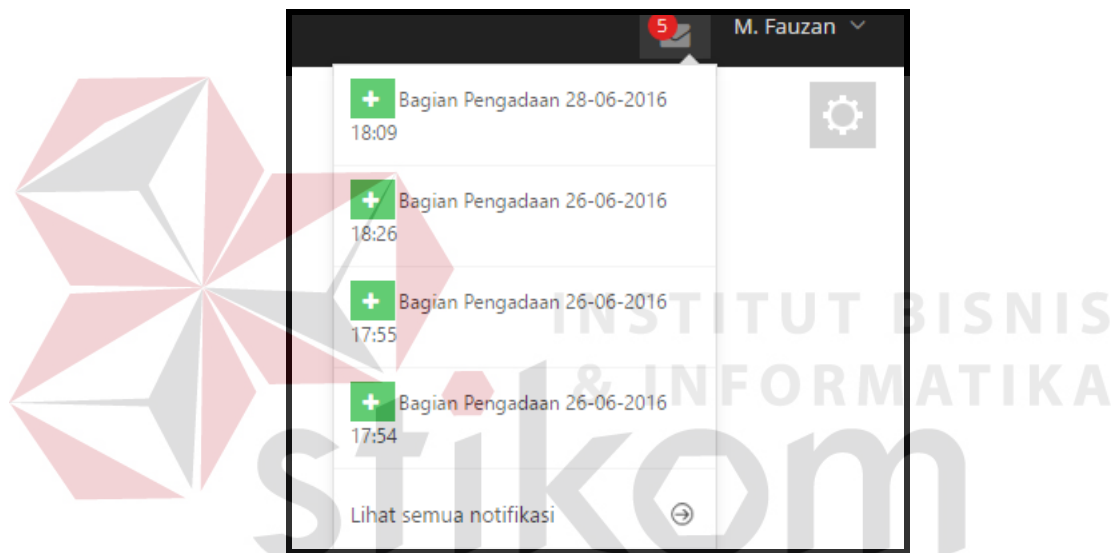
5

M. Fauzan

+ Bagian Pengadaan 28-06-2016 18:09

+ Bagian Pengadaan 26-06-2016 18:26

+ Bagian Pengadaan 26-06-2016 17:55

+ Bagian Pengadaan 26-06-2016 17:54

Lihat semua notifikasi

INSTITUT BISNIS & INFORMATIKA

stikom